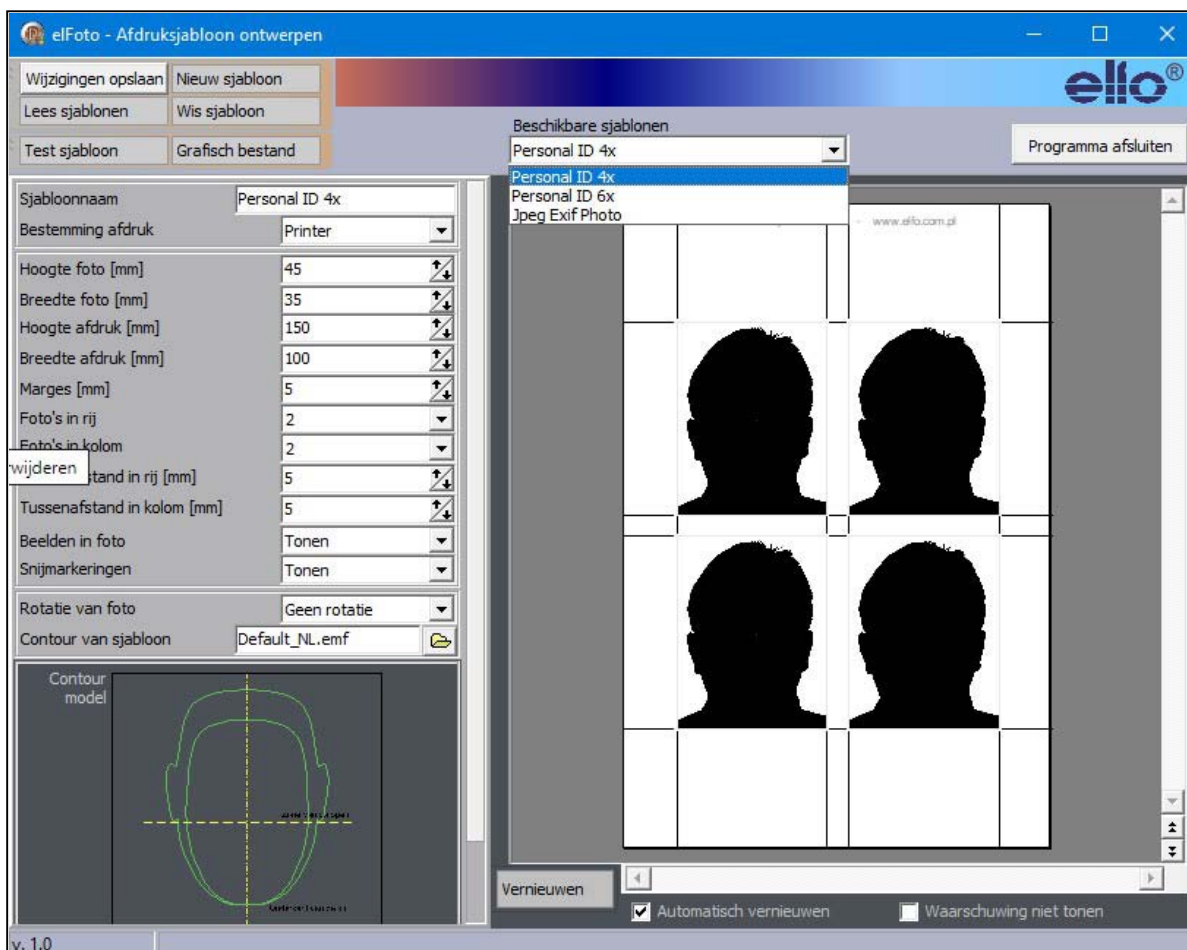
elFoto - Afdruksjabloon ontwerpen

Wijzigingen opslaan
Nieuw sjabloon
Lees sjablonen
Wis sjabloon
Test sjabloon
Grafisch bestand

ello®

Beschikbare sjablonen
Personal ID 4x
Personal ID 4x
Personal ID 6x
Jpeg Exif Photo

Programma afsluiten

| | |
|---|---|
| Sjabloonnaam | Personal ID 4x |
| Bestemming afdruk | Printer |
| Hoogte foto [mm] | 45 |
| Breedte foto [mm] | 35 |
| Hoogte afdruk [mm] | 150 |
| Breedte afdruk [mm] | 100 |
| Marges [mm] | 5 |
| Foto's in rij | 2 |
| Foto's in kolom | 2 |
| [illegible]stand in rij [mm] | 5 |
| Tussenafstand in kolom [mm] | 5 |
| Beelden in foto | Tonen |
| Snijmarkeringen | Tonen |
| Rotatie van foto | Geen rotatie |
| Contour van sjabloon | Default_NL.emf |

wijderen

Contour model

www.elfo.com.pl

Vernieuwen
Automatisch vernieuwen
Waarschuwing niet tonen

v. 1.0